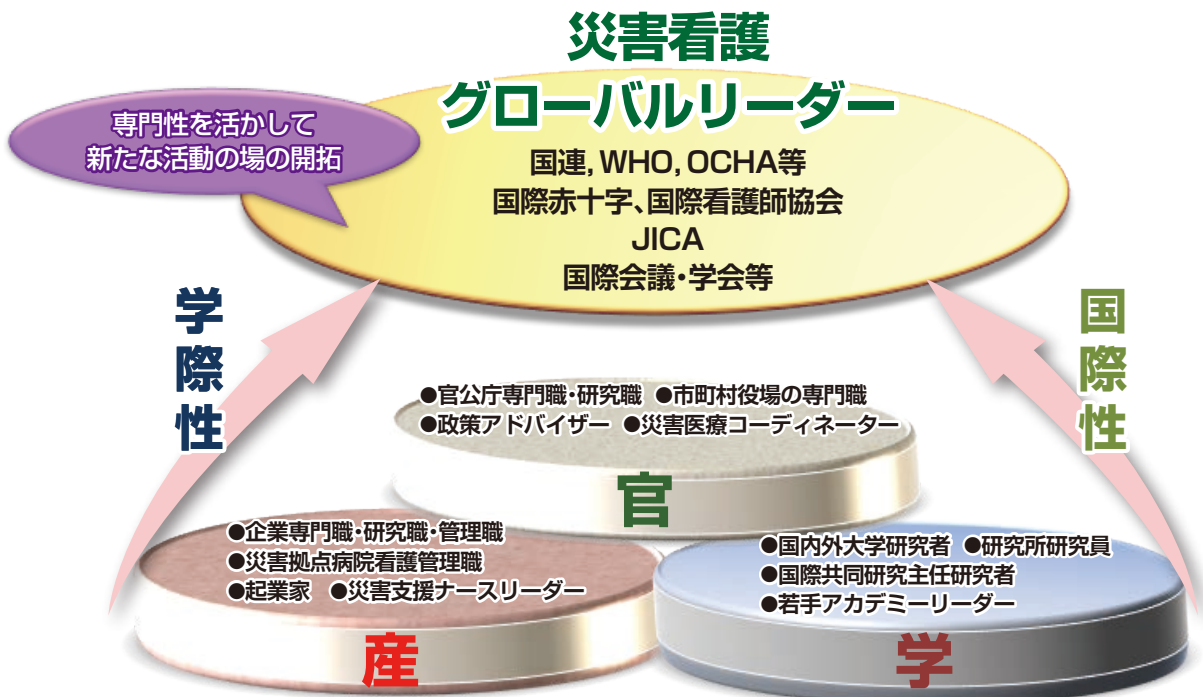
災害看護
グローバルリーダー

専門性を活かして
新たな活動の場の開拓

国連, WHO, OCHA等
国際赤十字、国際看護師協会
JICA
国際会議・学会等

学際性

国際性

●官公庁専門職・研究職 ●市町村役場の専門職
●政策アドバイザー ●災害医療コーディネーター

官

●企業専門職・研究職・管理職
●災害拠点病院看護管理職
●起業家 ●災害支援ナースリーダー

産

●国内外大学研究者 ●研究所研究員
●国際共同研究主任研究者
●若手アカデミーリーダー

学